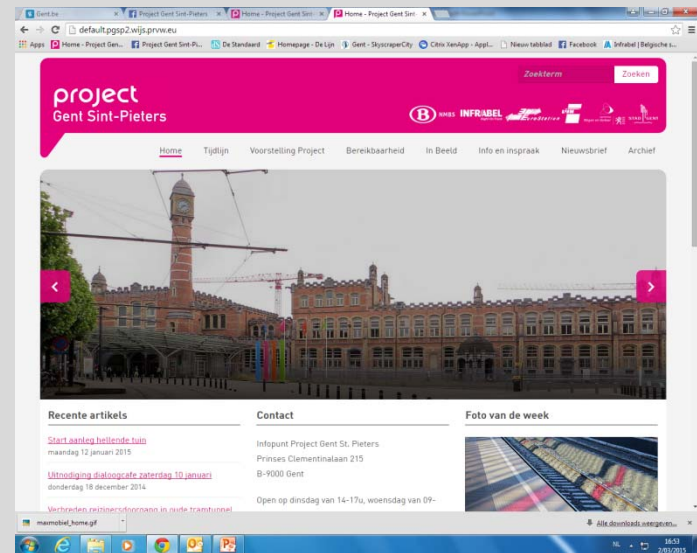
Gent.be | Project Gent Sint-Pieters | Home - Project Gent Sint | Home - Project Gent Sint

default.pgsp2.wijs.prvw.eu

Apps | Home - Project Gen... | Project Gent Sint-Pi... | De Standaard | Homepage - De Lijn | Gent - SkyscraperCity | Citrix XenApp - Appl... | Nieuw tabblad | Facebook | Infrabel | Belgische s...

project
Gent Sint-Pieters

Zoekterm
Zoeken

NMBS INFRABEL

Home | Tijdlijn | Voorstelling Project | Bereikbaarheid | In Beeld | Info en inspraak | Nieuwsbrief | Archief

Recente artikels

Start aanleg hellende tuin
maandag 12 januari 2015

Uitnodiging dialoogcafe zaterdag 10 januari
donderdag 18 december 2014

Verbreden reizigersdoorgang in oude tramtunnel

Contact

Infopunt Project Gent St. Pieters
Prinses Clementinalaan 215
B-9000 Gent

Open op dinsdag van 14-17u, woensdag van 09-

Foto van de week

masmobiel_home.gif

Alle downloads weergeven...

NL 16:53 2/03/2015